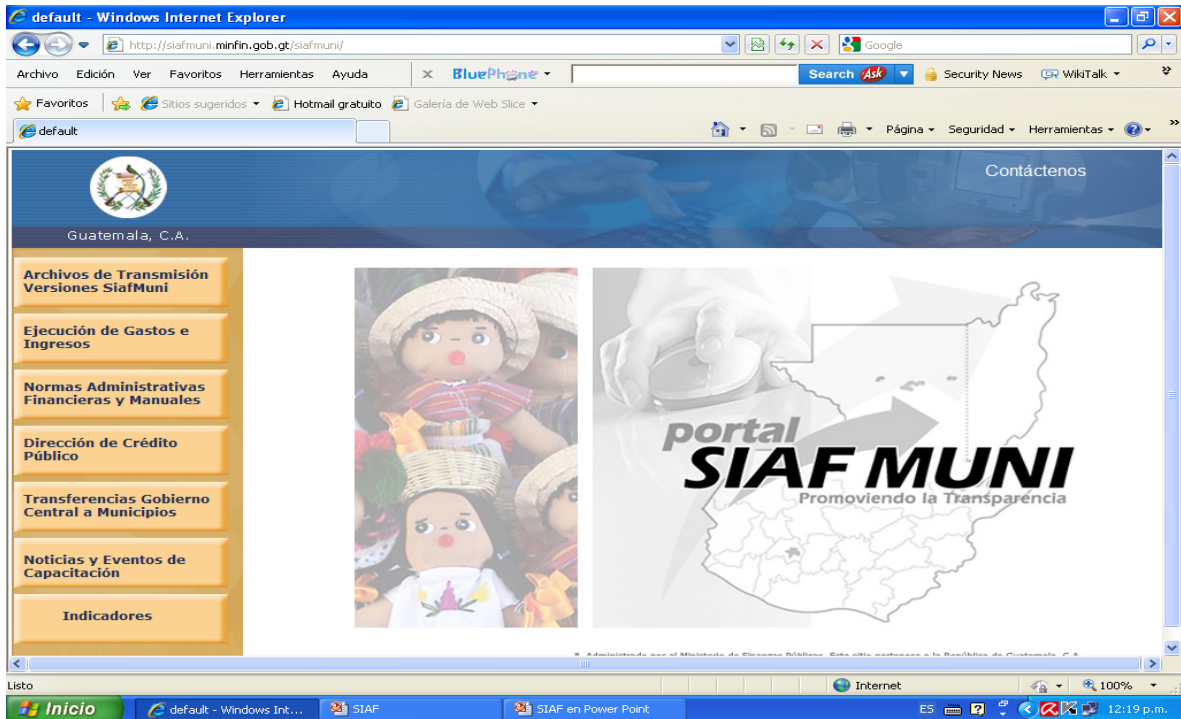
default - Windows Internet Explorer

http://siafmuni.minfin.gob.gt/siafmuni/

Google

Archivo Edición Ver Favoritos Herramientas Ayuda

BluePhone

Search Ask

Security News WikiTalk

Favoritos Sitios sugeridos Hotmail gratuito Galería de Web Slice

default

Página Seguridad Herramientas

Guatemala, C.A.

Contáctenos

Archivos de Transmisión Versiones SiafMuni

Ejecución de Gastos e Ingresos

Normas Administrativas Financieras y Manuales

Dirección de Crédito Público

Transferencias Gobierno Central a Municipios

Noticias y Eventos de Capacitación

Indicadores

portal SIAF MUNI
Promoviendo la Transparencia

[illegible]

Listo

Internet

100%

Inicio

default - Windows Int...

SIAF

SIAF en Power Point

ES

12:19 p.m.